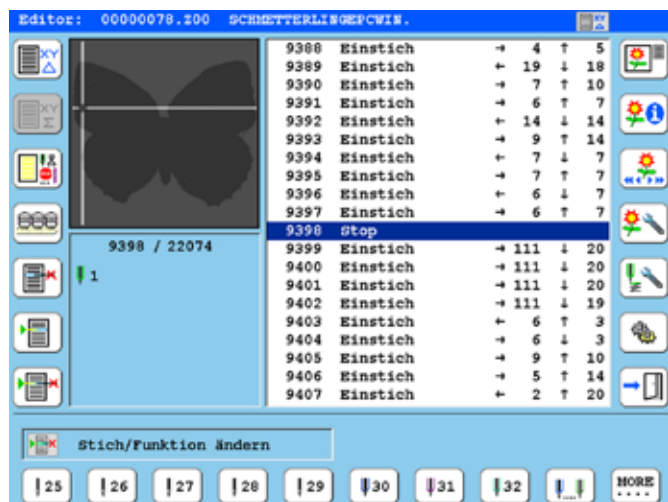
Editor: 00000078.Z00 SCHMETTERLINGEPCWIN.

9398 / 22074

1

| | | | | | |
|---|---|---|---|---|---|
| 9388 | Einstich | → | 4 | ↑ | 5 |
| 9389 | Einstich | ← | 19 | ↓ | 18 |
| 9390 | Einstich | → | 7 | ↑ | 10 |
| 9391 | Einstich | → | 6 | ↑ | 7 |
| 9392 | Einstich | ← | 14 | ↓ | 14 |
| 9393 | Einstich | → | 9 | ↑ | 14 |
| 9394 | Einstich | ← | 7 | ↓ | 7 |
| 9395 | Einstich | → | 7 | ↑ | 7 |
| 9396 | Einstich | ← | 6 | ↓ | 7 |
| 9397 | Einstich | → | 6 | ↑ | 7 |
| 9398 | Stop | | | | |
| 9399 | Einstich | → | 111 | ↓ | 20 |
| 9400 | Einstich | → | 111 | ↓ | 20 |
| 9401 | Einstich | → | 111 | ↓ | 20 |
| 9402 | Einstich | → | 111 | ↓ | 19 |
| 9403 | Einstich | ← | 6 | ↑ | 3 |
| 9404 | Einstich | ← | 6 | ↓ | 3 |
| 9405 | Einstich | → | 9 | ↑ | 10 |
| 9406 | Einstich | → | 5 | ↑ | 14 |
| 9407 | Einstich | ← | 2 | ↑ | 20 |

Stich/Funktion ändern

25 26 27 28 29 30 31 32 MORE